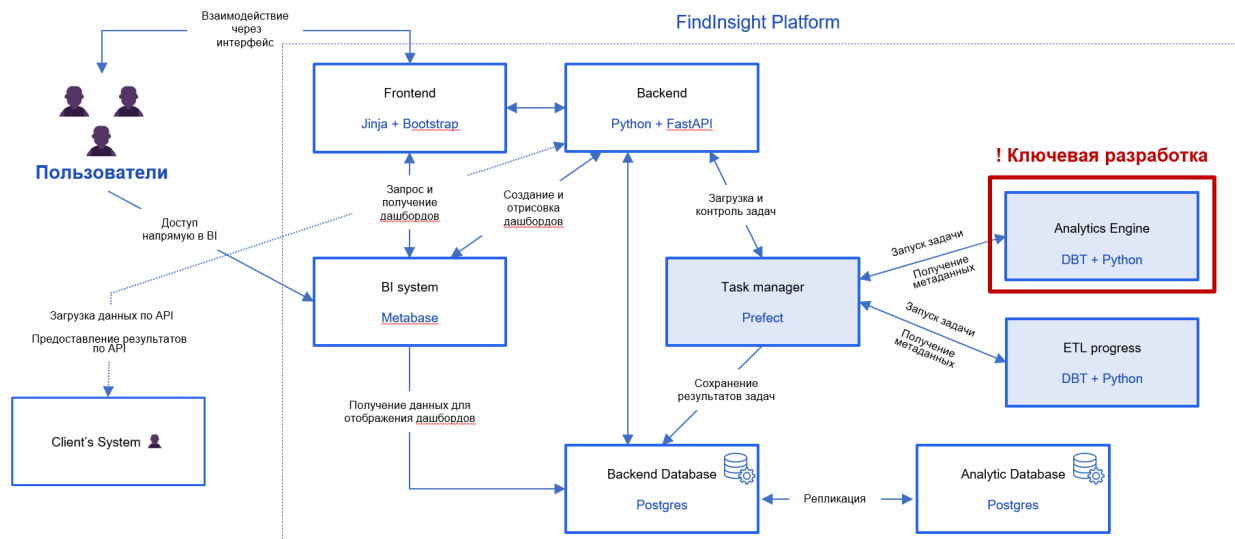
Взаимодействие через интерфейс

FindInsight Platform

Пользователи

Frontend
Jinja + Bootstrap

Backend
Python + FastAPI

! Ключевая разработка

Analytics Engine
DBT + Python

Запрос и получение дашбордов

Создание и отрисовка дашбордов

Загрузка и контроль задач

Доступ напрямую в BI

Запуск задачи

Получение метаданных

BI system
Metabase

Task manager
Prefect

Запуск задачи

Получение метаданных

ETL progress
DBT + Python

Загрузка данных по API

Предоставление результатов по API

Сохранение результатов задач

Получение данных для отображения дашбордов

Client's System

Backend Database
Postgres

Репликация

Analytic Database
Postgres